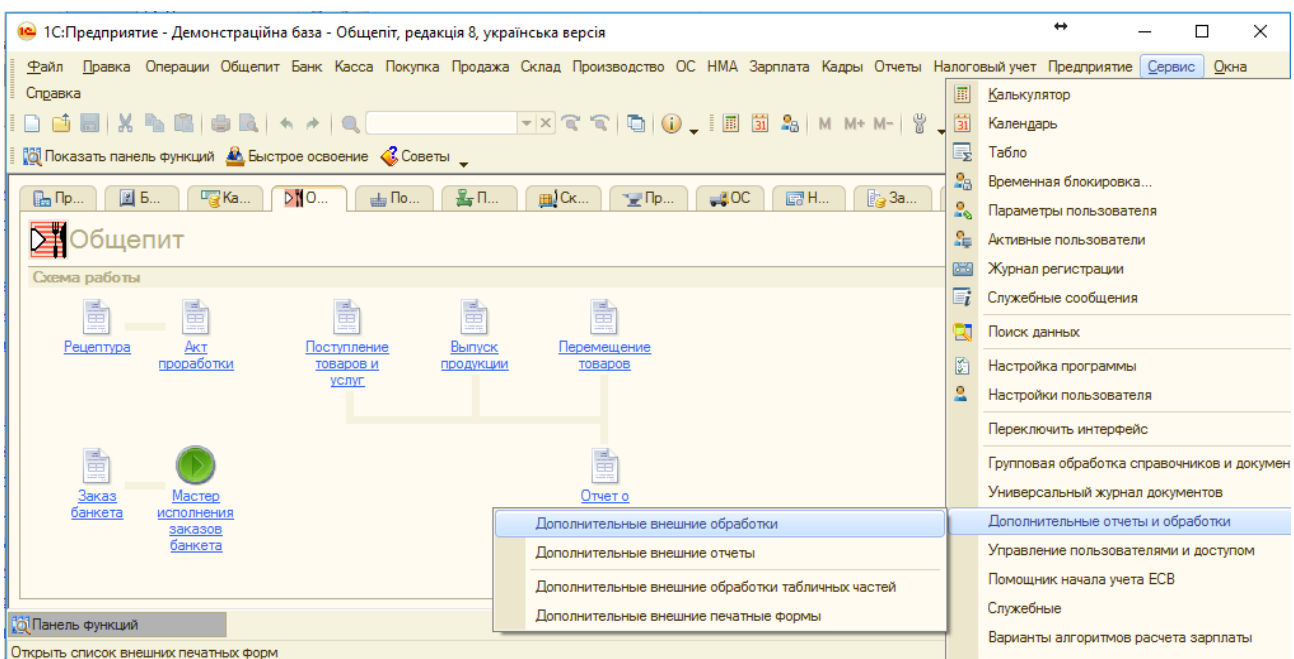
1С:Предприятие - Демонстраційна база - Общепіт, редакція 8, українська версія

Файл Правка Операции Общепит Банк Касса Покупка Продажа Склад Производство ОС НМА Зарплата Кадры Отчеты Налоговый учет Предприятие Сервис Окна Справка

Показать панель функций Быстрое освоение Советы

Пр... Б... Ка... О... По... П... Ск... Пр... ОС Н... За...

Общепит

Схема работы

Рецептура
Акт проработки
Поступление товаров и услуг
Выпуск продукции
Перемещение товаров
Заказ банкета
Мастер исполнения заказов банкета
Отчет о

Калькулятор
Календарь
Табло
Временная блокировка...
Параметры пользователя
Активные пользователи
Журнал регистрации
Служебные сообщения
Поиск данных
Настройка программы
Настройки пользователя
Переключить интерфейс
Групповая обработка справочников и докумен
Универсальный журнал документов
Дополнительные отчеты и обработки
Управление пользователями и доступом
Помощник начала учета ЕСВ
Служебные
Варианты алгоритмов расчета зарплаты

Дополнительные внешние обработки
Дополнительные внешние отчеты
Дополнительные внешние обработки табличных частей
Дополнительные внешние печатные формы

Панель функций
Открыть список внешних печатных форм